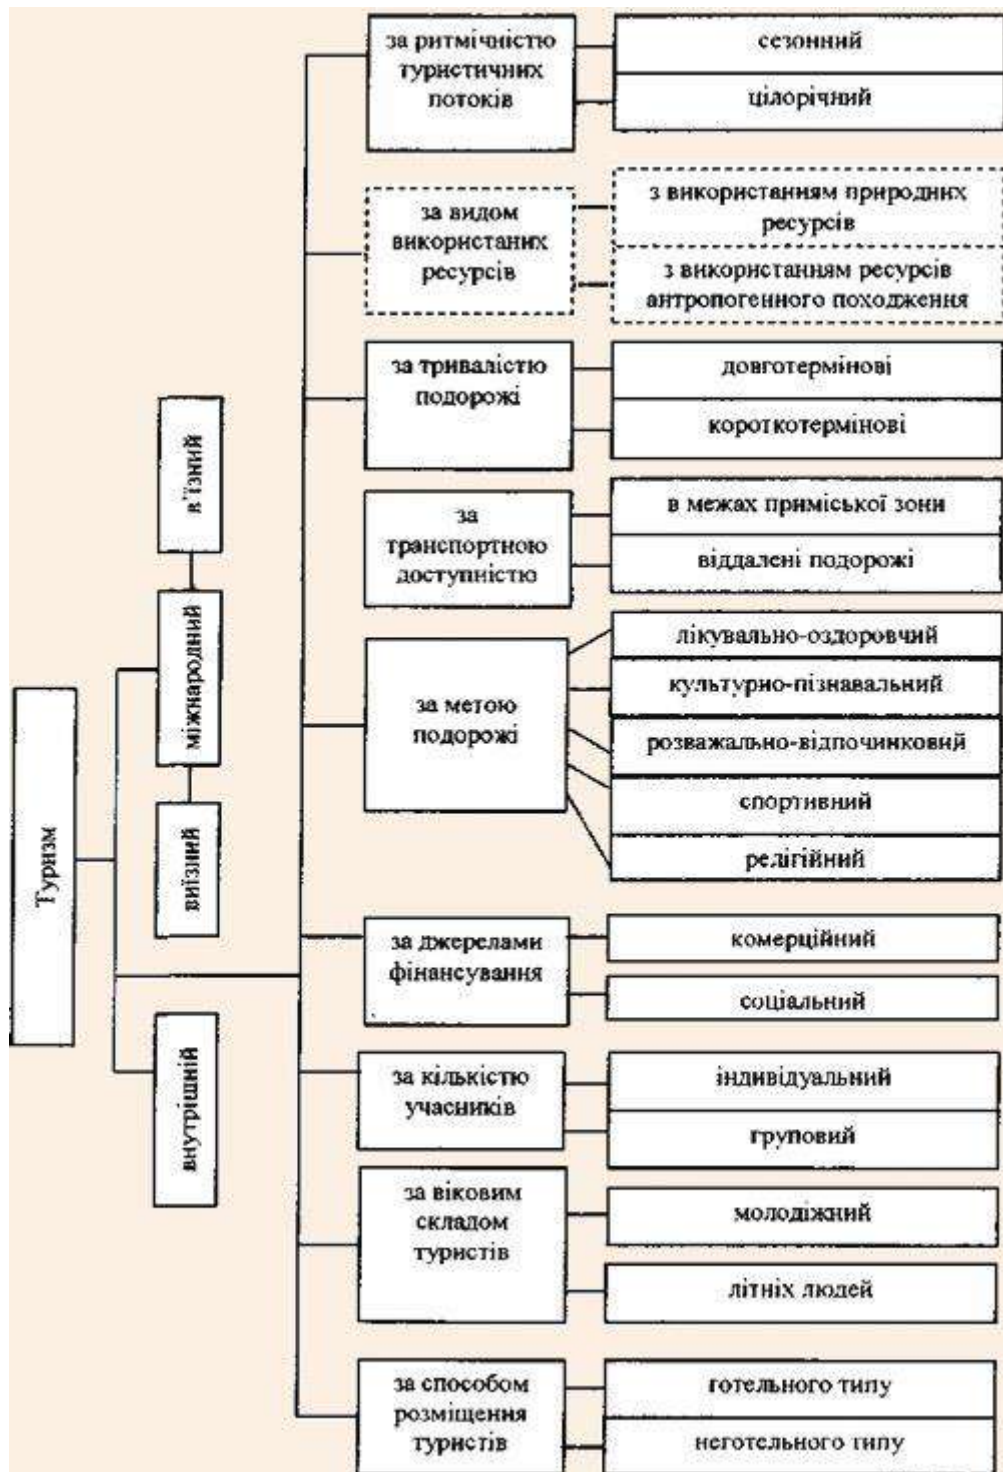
Туризм

міжнародний

в'їзний

виїзний

внутрішній

за ритмічністю туристичних потоків

сезонний

цілорічний

за видом використаних ресурсів

з використанням природних ресурсів

з використанням ресурсів антропогенного походження

за тривалістю подорожі

довготермінові

короткотермінові

за транспортною доступністю

в межах приміської зони

віддалені подорожі

за метою подорожі

лікувально-оздоровчий

культурно-пізнавальний

розважально-відпочинковий

спортивний

релігійний

за джерелами фінансування

комерційний

соціальний

за кількістю учасників

індивідуальний

груповий

за віковим складом туристів

молодіжний

літніх людей

за способом розміщення туристів

готельного типу

неготельного типу